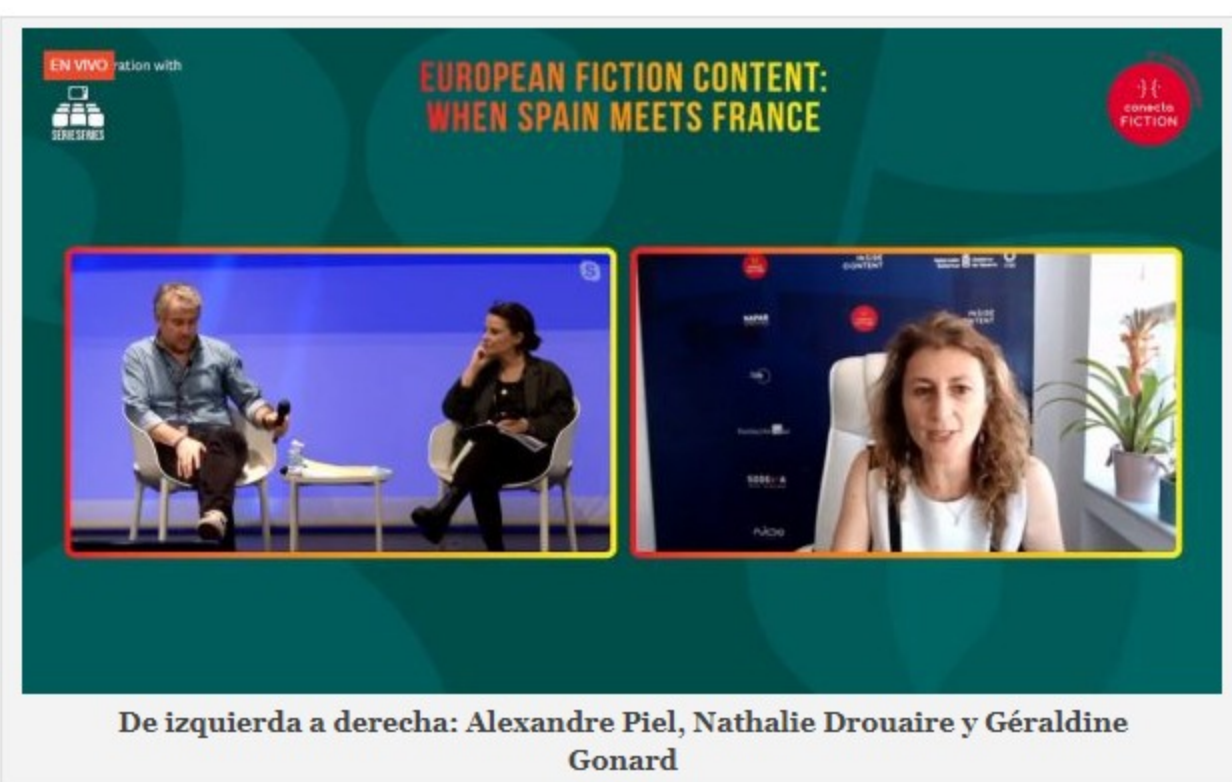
EN VIVO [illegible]ration with

SERIESFRIES

EUROPEAN FICTION CONTENT: WHEN SPAIN MEETS FRANCE

conecta FICTION

INSIDE CONTENT

NAPAR

De izquierda a derecha: Alexandre Piel, Nathalie Drouaire y Géraldine Gonard